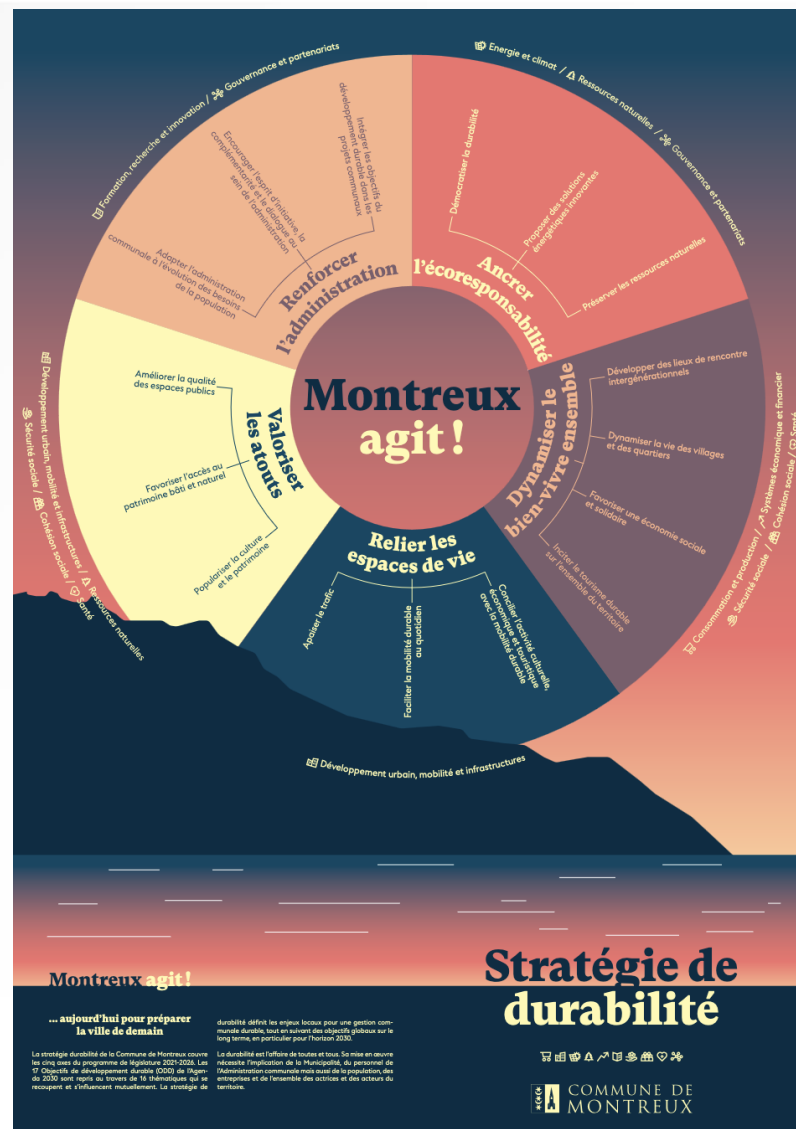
Formation, recherche et innovation / Gouvernance et partenariats

Énergie et climat / Ressources naturelles / Gouvernance et partenariats

Renforcer l'administration

Intégrer les objectifs du développement durable dans les projets communaux

Encourager l'esprit d'initiative, la complémentarité et le dialogue au sein de l'administration

Adapter l'administration communale à l'évolution des besoins de la population

Ancrer l'écoresponsabilité

Démocratiser la durabilité

Proposer des solutions énergétiques innovantes

Préserver les ressources naturelles

Montreux agit !

Dynamiser le bien-vivre ensemble

Développer des lieux de rencontre intergénérationnels

Dynamiser la vie des villages et des quartiers

Favoriser une économie sociale et solidaire

Inciter le tourisme durable sur l'ensemble du territoire

Consommation et production / Systèmes économique et financier / Sécurité sociale / Cohésion sociale / Santé

Valoriser les atouts

Améliorer la qualité des espaces publics

Favoriser l'accès au patrimoine bâti et naturel

Populariser la culture et le patrimoine

Développement urbain, mobilité et infrastructures / Ressources naturelles / Sécurité sociale / Cohésion sociale / Santé

Relier les espaces de vie

Apaiser le trafic

Faciliter la mobilité durable au quotidien

Concilier l'activité culturelle, économique et touristique avec la mobilité durable

Développement urbain, mobilité et infrastructures

Montreux agit !

... aujourd'hui pour préparer la ville de demain

La stratégie durabilité de la Commune de Montreux couvre les cinq axes du programme de législature 2021-2026. Les 17 Objectifs de développement durable (ODD) de l'Agenda 2030 sont repris au travers de 16 thématiques qui se recoupent et s'influencent mutuellement. La stratégie de durabilité définit les enjeux locaux pour une gestion communale durable, tout en suivant des objectifs globaux sur le long terme, en particulier pour l'horizon 2030.

La durabilité est l'affaire de toutes et tous. Sa mise en œuvre nécessite l'implication de la Municipalité, du personnel de l'Administration communale mais aussi de la population, des entreprises et de l'ensemble des actrices et des acteurs du territoire.

Stratégie de durabilité

COMMUNE DE MONTREUX